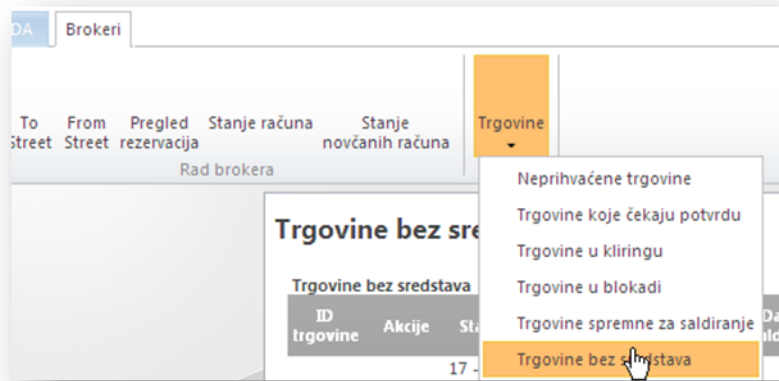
DA Brokeri

To Street From Street Pregled rezervacija Stanje računa Stanje novčanih računa

Rad brokera

Trgovine

Neprihvaćene trgovine
Trgovine koje čekaju potvrdu
Trgovine u kliringu
Trgovine u blokadi
Trgovine spremne za saldiranje
Trgovine bez s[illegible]dstava

Trgovine bez sre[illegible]

Trgovine bez sredstava

| ID trgovine | Akcije | Sta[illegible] | Da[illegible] |
|---|---|---|---|
| 17 - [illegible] | | | |